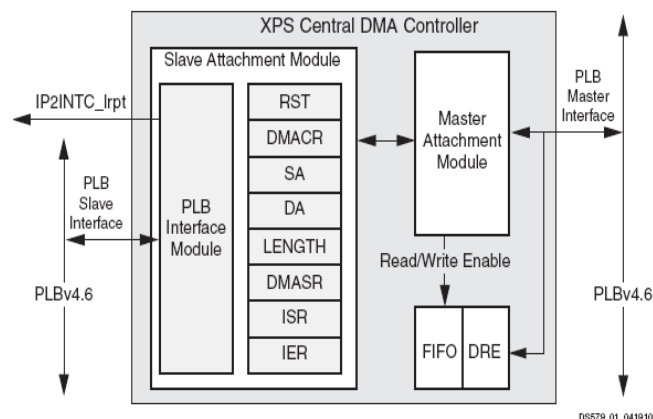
XPS Central DMA Controller

Slave Attachment Module

IP2INTC_Irpt

PLB Slave Interface

PLB Interface Module

RST
DMACR
SA
DA
LENGTH
DMASR
ISR
IER

Master Attachment Module

PLB Master Interface

Read/Write Enable

FIFO
DRE

PLBv4.6

PLBv4.6

DS579_01_041910